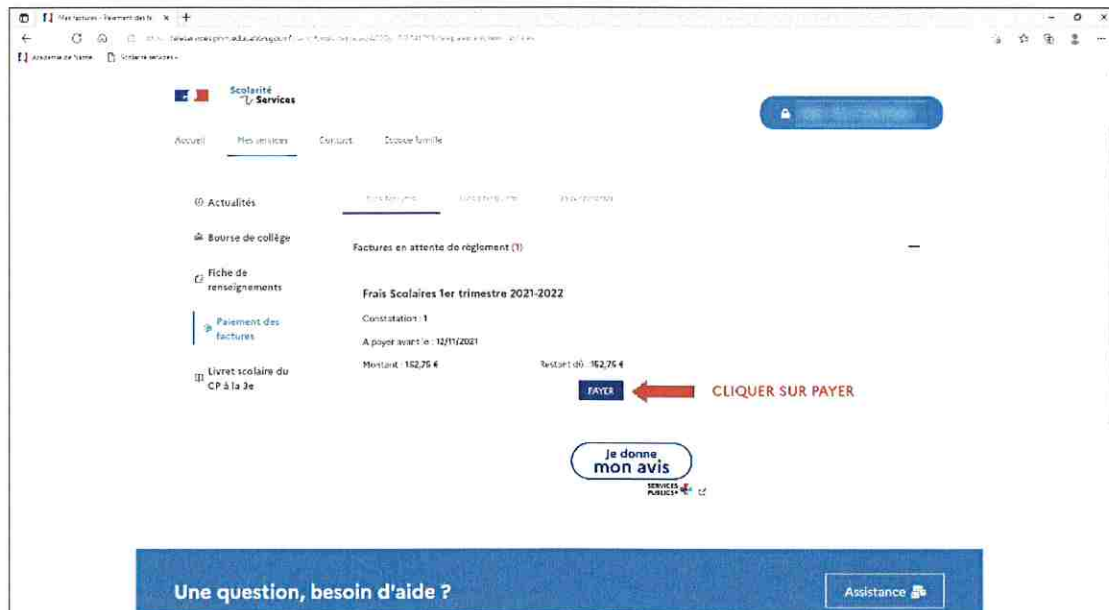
Mes factures - Paiement des fa ×

Académie de Nantes   Scolarité services

Scolarité Services

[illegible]

Accueil   Mes services   Contact   Espace famille

Actualités

Bourse de collège

Fiche de renseignements

Paiement des factures

Livret scolaire du CP à la 3e

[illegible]   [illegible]   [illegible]

Factures en attente de règlement (1)

Frais Scolaires 1er trimestre 2021-2022

Constatation : 1

A payer avant le : 12/11/2021

Montant : 162,75 €

Restant dû : 162,75 €

PAYER

CLIQUER SUR PAYER

Je donne mon avis

SERVICES PUBLICS+

Une question, besoin d'aide ?

Assistance